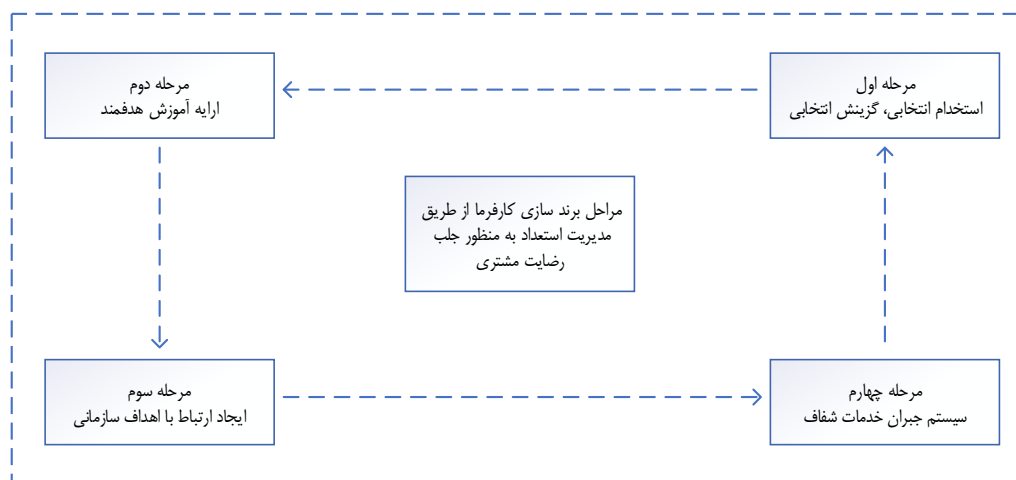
مرحله اول
استخدام انتخابی، گزینش انتخابی

مرحله دوم
ارایه آموزش هدفمند

مراحل برند سازی کارفرما از طریق مدیریت استعداد به منظور جلب رضایت مشتری

مرحله سوم
ایجاد ارتباط با اهداف سازمانی

مرحله چهارم
سیستم جبران خدمات شفاف